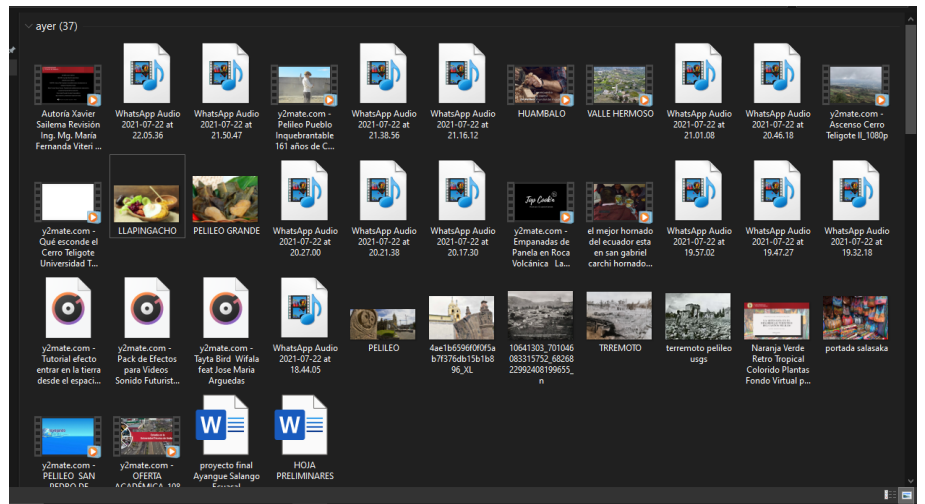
ayer (37)

Autoría Xavier Sailema Revisión Ing. Mg. María Fernanda Viteri ...

WhatsApp Audio 2021-07-22 at 22.05.36

WhatsApp Audio 2021-07-22 at 21.50.47

y2mate.com - Pelileo Pueblo Inquebrantable 161 años de C...

WhatsApp Audio 2021-07-22 at 21.38.56

WhatsApp Audio 2021-07-22 at 21.16.12

HUAMBALO

VALLE HERMOSO

WhatsApp Audio 2021-07-22 at 21.01.08

WhatsApp Audio 2021-07-22 at 20.46.18

y2mate.com - Ascenso Cerro Teligote II_1080p

y2mate.com - Qué esconde el Cerro Teligote Universidad T...

LLAPINGACHO

PELILEO GRANDE

WhatsApp Audio 2021-07-22 at 20.27.00

WhatsApp Audio 2021-07-22 at 20.21.38

WhatsApp Audio 2021-07-22 at 20.17.30

y2mate.com - Empanadas de Panela en Roca Volcánica La...

el mejor hornado del ecuador esta en san gabriel carchi hornado...

WhatsApp Audio 2021-07-22 at 19.57.02

WhatsApp Audio 2021-07-22 at 19.47.27

WhatsApp Audio 2021-07-22 at 19.32.18

y2mate.com - Tutorial efecto entrar en la tierra desde el espaci...

y2mate.com - Pack de Efectos para Videos Sonido Futurist...

y2mate.com - Tayta Bird Wifala feat Jose Maria Arguedas

WhatsApp Audio 2021-07-22 at 18.44.05

PELILEO

4ae1b6596f0f0f5ab7f376db15b1b896_XL

10641303_701046083315752_6826822992408199655_n

TRREMOTO

terremoto pelileo usgs

Naranja Verde Retro Tropical Colorido Plantas Fondo Virtual p...

portada salasaka

y2mate.com - PELILEO SAN PEDRO DE

y2mate.com - OFERTA ACADÉMICA 108

proyecto final Ayangue Salango Ecuasal

HOJA PRELIMINARES